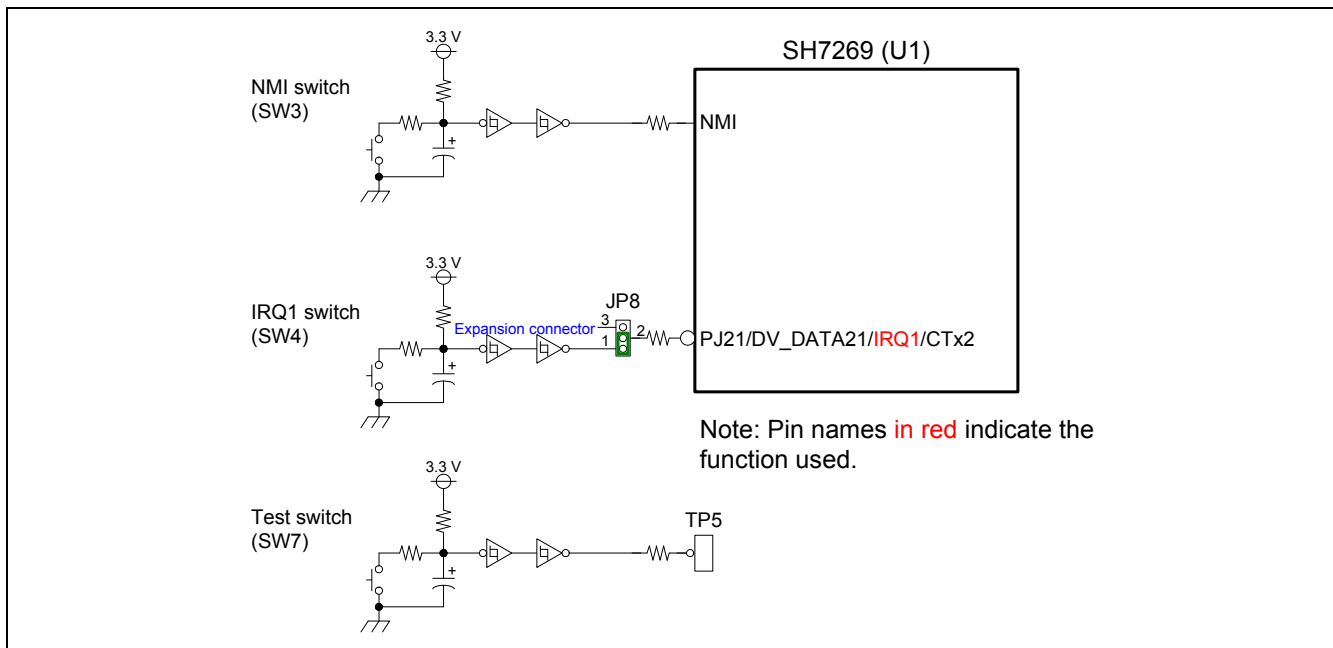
3.3 V

SH7269 (U1)

NMI switch
(SW3)

+

NMI

3.3 V

JP8

IRQ1 switch
(SW4)

Expansion connector

3

2

1

+

PJ21/DV_DATA21/IRQ1/CTx2

Note: Pin names in red indicate the function used.

3.3 V

Test switch
(SW7)

TP5

+